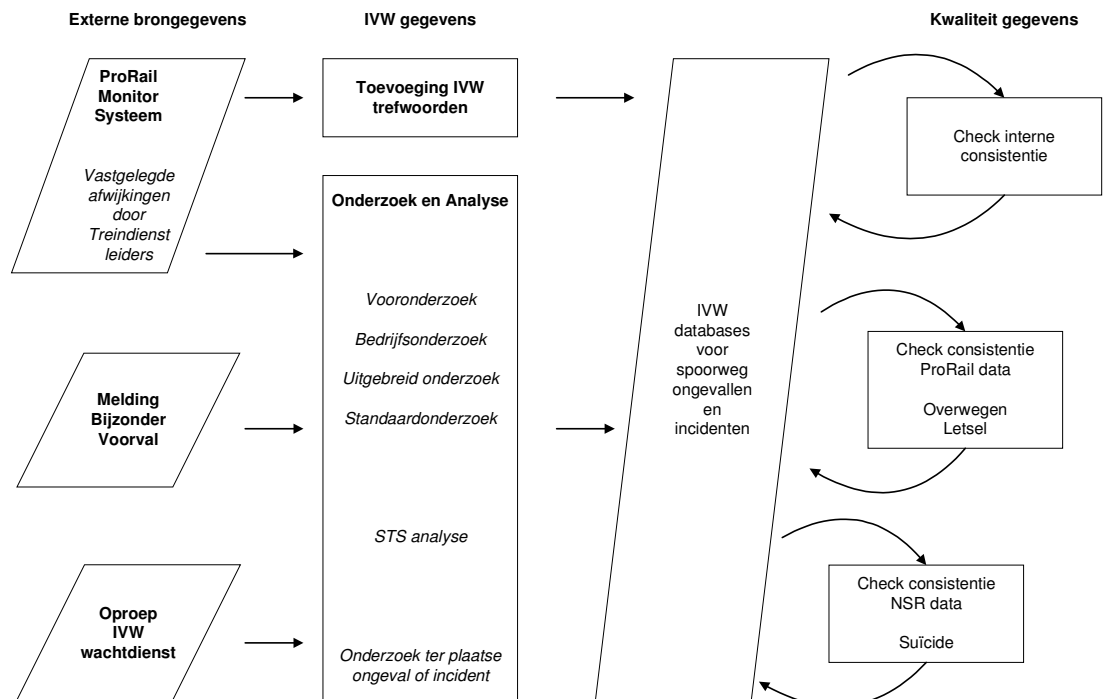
Externe brongegevens

IVW gegevens

Kwaliteit gegevens

ProRail Monitor Systeem

Vastgelegde afwijkingen door Treindienst leiders

Toevoeging IVW trefwoorden

Onderzoek en Analyse

Vooronderzoek

Bedrijfsonderzoek

Uitgebreid onderzoek

Standaardonderzoek

STS analyse

Onderzoek ter plaatse ongeval of incident

Melding Bijzonder Voorval

Oproep IVW wachtdienst

IVW databases voor spoorweg ongevallen en incidenten

Check interne consistentie

Check consistentie ProRail data

Overwegen
Letsel

Check consistentie NSR data

Suïcide